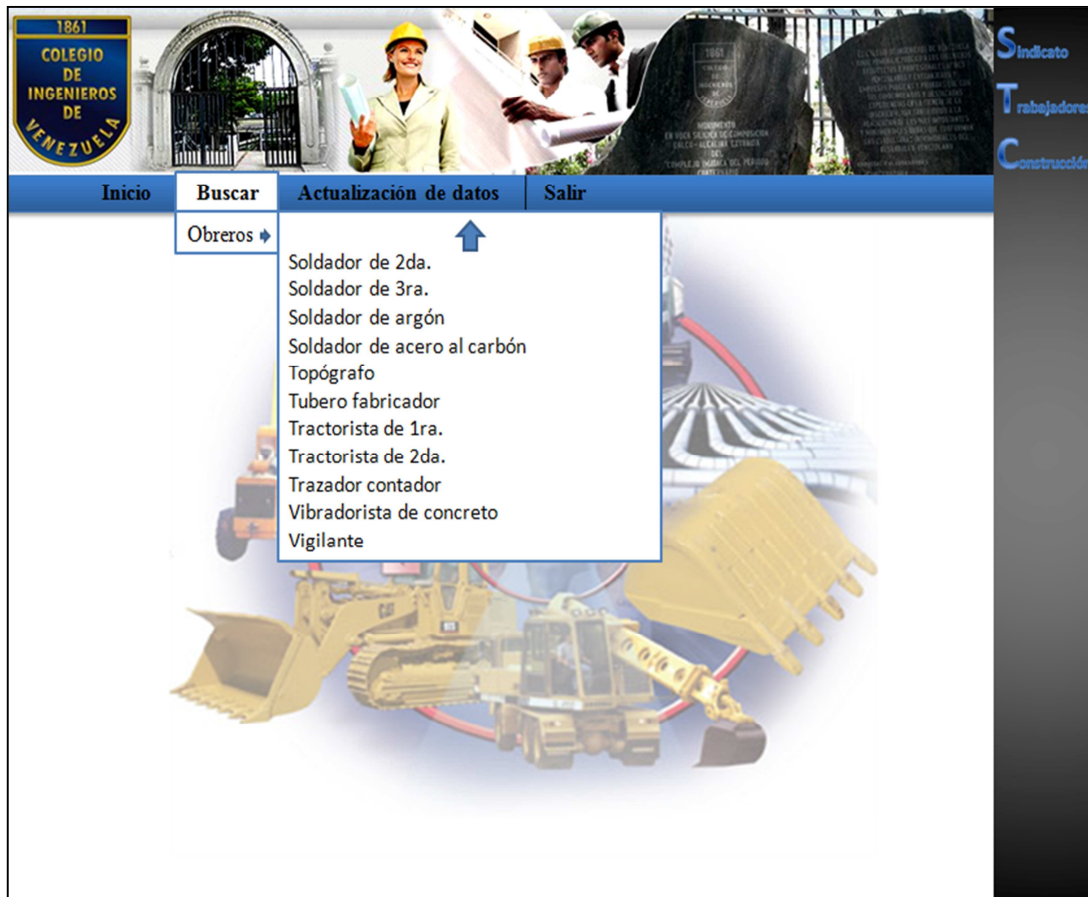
1861
COLEGIO DE INGENIEROS DE VENEZUELA

Sindicato
Trabajadores
Construcción

Inicio
Buscar
Actualización de datos
Salir

Obreros

Soldador de 2da.
Soldador de 3ra.
Soldador de argón
Soldador de acero al carbón
Topógrafo
Tubero fabricador
Tractorista de 1ra.
Tractorista de 2da.
Trazador contador
Vibradorista de concreto
Vigilante

CAT